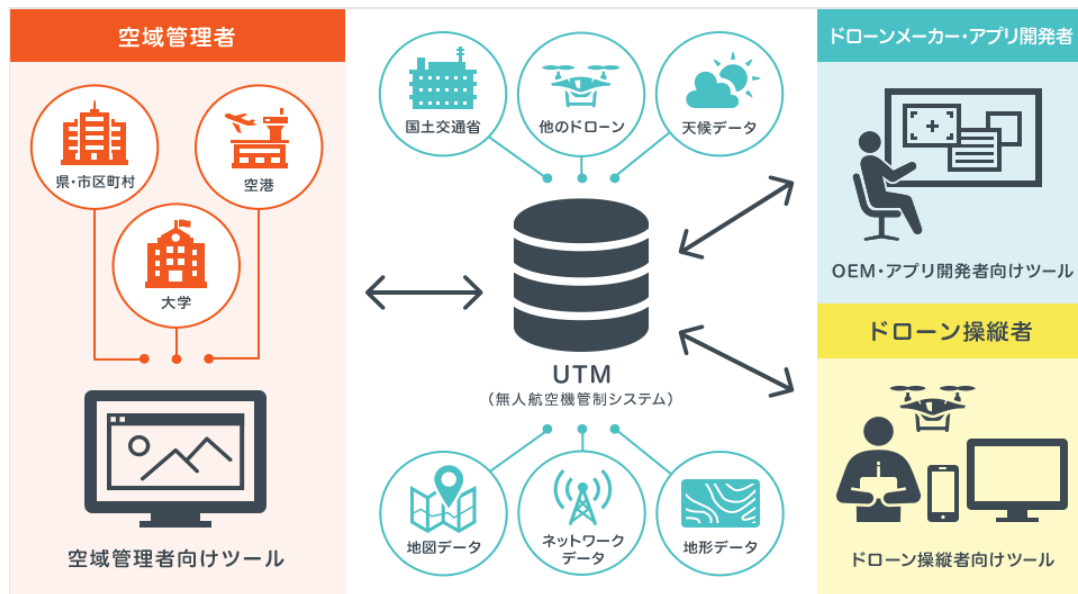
空域管理者

県・市区町村

空港

大学

空域管理者向けツール

国土交通省

他のドローン

天候データ

UTM
（無人航空機管制システム）

地図データ

ネットワークデータ

地形データ

ドローンメーカー・アプリ開発者

OEM・アプリ開発者向けツール

ドローン操縦者

ドローン操縦者向けツール